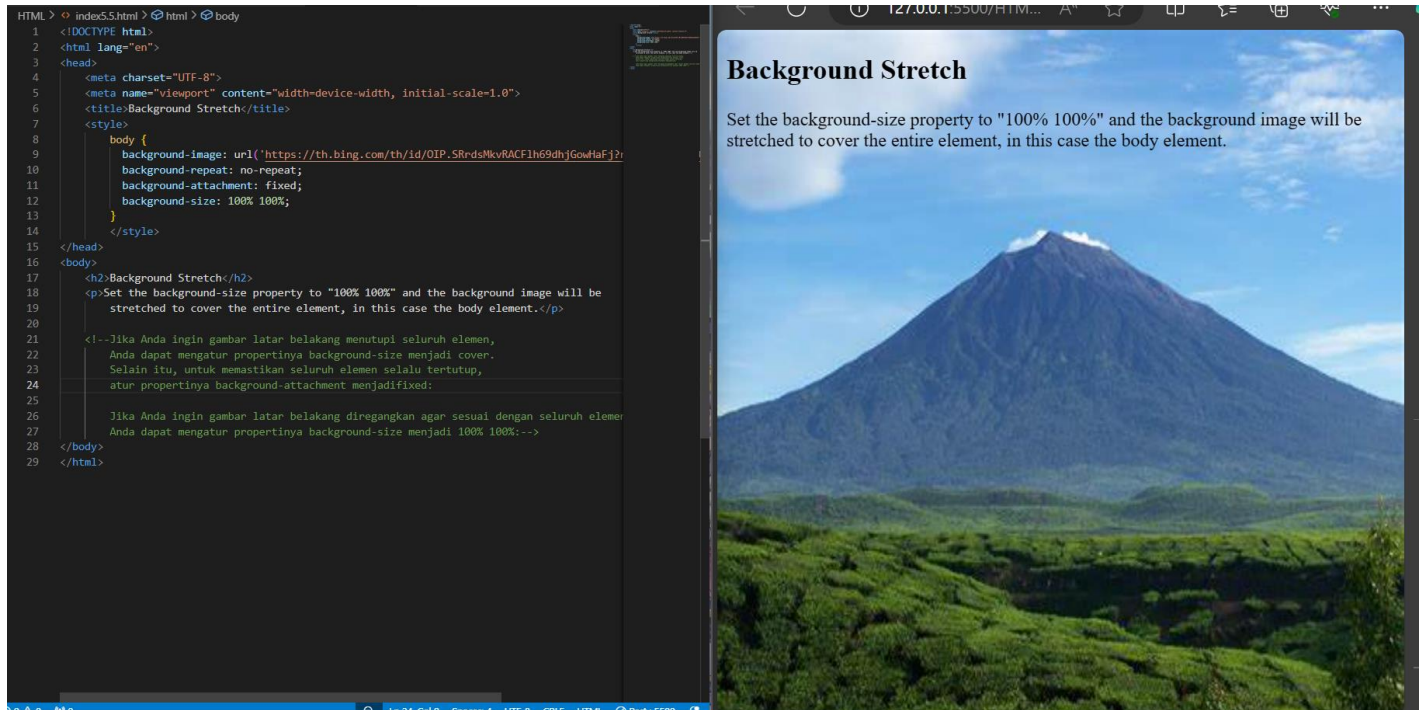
HTML > index5.5.html > html > body

1 <!DOCTYPE html>
2 <html lang="en">
3 <head>
4 <meta charset="UTF-8">
5 <meta name="viewport" content="width=device-width, initial-scale=1.0">
6 <title>Background Stretch</title>
7 <style>
8 body {
9 background-image: url('https://th.bing.com/th/id/OIP.SRrdsMkvRACFlh69dhjGowHaFj?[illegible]
10 background-repeat: no-repeat;
11 background-attachment: fixed;
12 background-size: 100% 100%;
13 }
14 </style>
15 </head>
16 <body>
17 <h2>Background Stretch</h2>
18 <p>Set the background-size property to "100% 100%" and the background image will be
19 stretched to cover the entire element, in this case the body element.</p>
20
21 <!--Jika Anda ingin gambar latar belakang menutupi seluruh elemen,
22 Anda dapat mengatur propertinya background-size menjadi cover.
23 Selain itu, untuk memastikan seluruh elemen selalu tertutup,
24 atur propertinya background-attachment menjadifixed:
25
26 Jika Anda ingin gambar latar belakang diregangkan agar sesuai dengan seluruh elemen
27 Anda dapat mengatur propertinya background-size menjadi 100% 100%:-->
28 </body>
29 </html>

127.0.0.1:5500/HTM...

Background Stretch

Set the background-size property to "100% 100%" and the background image will be stretched to cover the entire element, in this case the body element.